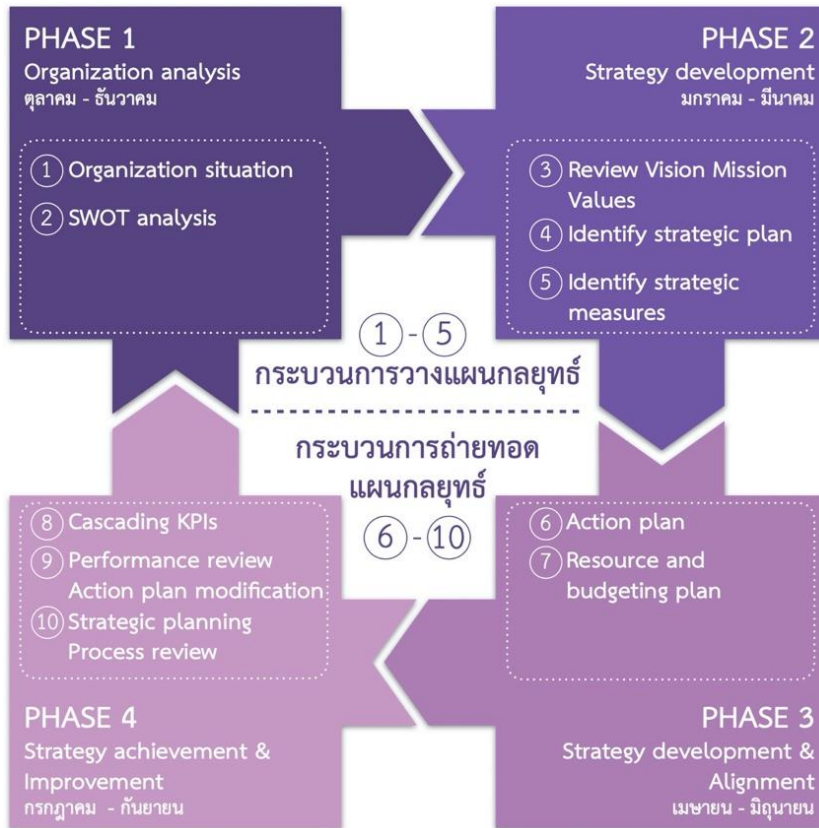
PHASE 1
Organization analysis
ตุลาคม - ธันวาคม

1 Organization situation
2 SWOT analysis

PHASE 2
Strategy development
มกราคม - มีนาคม

3 Review Vision Mission Values
4 Identify strategic plan
5 Identify strategic measures

1 - 5
กระบวนการวางแผนกลยุทธ์

กระบวนการถ่ายทอดแผนกลยุทธ์
6 - 10

8 Cascading KPIs
9 Performance review Action plan modification
10 Strategic planning Process review

6 Action plan
7 Resource and budgeting plan

PHASE 4
Strategy achievement & Improvement
กรกฎาคม - กันยายน

PHASE 3
Strategy development & Alignment
เมษายน - มิถุนายน